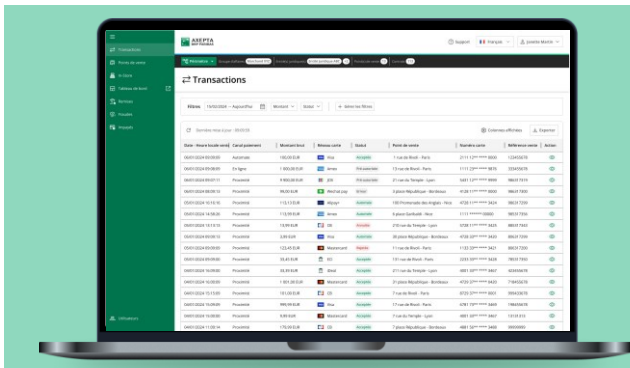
AXEPTA BNP PARIBAS

Transactions
Points de vente
En Store
Tableau de bord
Remises
Trouvées
Impayés

Utilisateurs

Support Français Josette Martin

Transactions

Filtres

Colonnes affichées Exporter

| Date - Heure (locale vente) | Canal paiement | Montant brut | Réseau carte | Statut | Point de vente | Numéro carte | Référence vente | Action |
|---|---|---|---|---|---|---|---|---|
| 06/01/2024 09:00:00 | Automate | 100,00 EUR | Visa | Acceptée | 1 rue de Rivoli - Paris | | 123456378 | |
| 06/01/2024 09:08:00 | En ligne | 1 000,00 EUR | Amex | | 21 rue du Temple - Lyon | | | |
| 06/01/2024 09:07:11 | Proximité | 9 800,00 EUR | JCB | | 31 rue du Temple - Lyon | | | |
| 06/01/2024 08:09:13 | Proximité | 99,00 EUR | Wechat pay | | 3 place République - Bordeaux | | | |
| 05/01/2024 16:10:10 | Proximité | 113,13 EUR | Alipay+ | Acceptée | 100 Promenade des Anglais - Nice | | | |
| 05/01/2024 14:58:26 | Proximité | 113,99 EUR | Amex | Acceptée | 6 place Garibaldi - Nice | | | |
| 05/01/2024 13:13:15 | Proximité | 13,99 EUR | CB | Acceptée | 210 rue du Temple - Lyon | | | |
| 05/01/2024 09:00:10 | Proximité | 2,99 EUR | Visa | Acceptée | 20 place République - Bordeaux | | | |
| 05/01/2024 09:00:00 | Proximité | 123,45 EUR | Mastercard | Refusée | 1 rue de Rivoli - Paris | | | |
| 05/01/2024 09:00:00 | Proximité | 58,41 EUR | CB | Acceptée | 131 rue de Rivoli - Paris | | | |
| 04/01/2024 10:09:00 | Proximité | 33,35 EUR | Bltrd | Acceptée | 211 rue du Temple - Lyon | | | |
| 04/01/2024 16:09:00 | Proximité | 1 301,30 EUR | Mastercard | Acceptée | 21 place République - Bordeaux | | | |
| 04/01/2024 15:15:00 | Proximité | 101,00 EUR | CB | Acceptée | 7 rue de Rivoli - Paris | | | |
| 04/01/2024 15:09:00 | Proximité | 999,99 EUR | Visa | Acceptée | 17 rue de Rivoli - Paris | | | |
| 04/01/2024 14:09:00 | Proximité | 9,99 EUR | Mastercard | Acceptée | 7 rue du Temple - Lyon | | | |
| 04/01/2024 11:05:14 | Proximité | 179,99 EUR | CB | Acceptée | 77 place République - Bordeaux | | | |